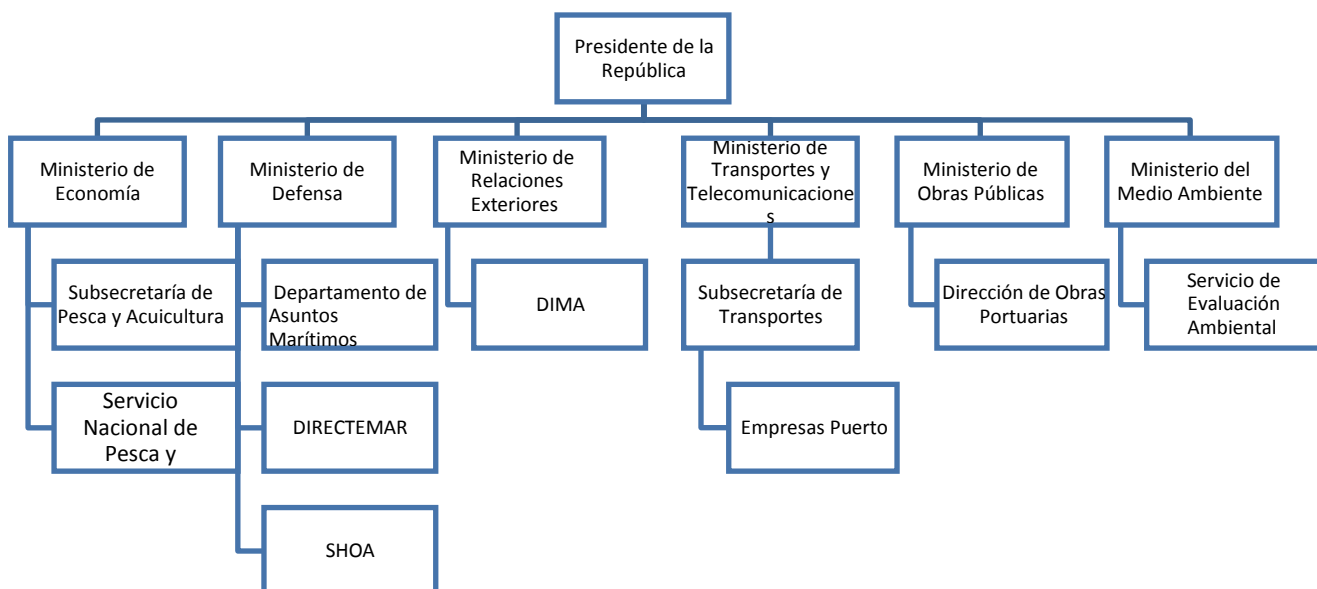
Presidente de la República

Ministerio de Economía

Subsecretaría de Pesca y Acuicultura

Servicio Nacional de Pesca y

Ministerio de Defensa

Departamento de Asuntos Marítimos

DIRECTEMAR

SHOA

Ministerio de Relaciones Exteriores

DIMA

Ministerio de Transportes y Telecomunicacione s

Subsecretaría de Transportes

Empresas Puerto

Ministerio de Obras Públicas

Dirección de Obras Portuarias

Ministerio del Medio Ambiente

Servicio de Evaluación Ambiental